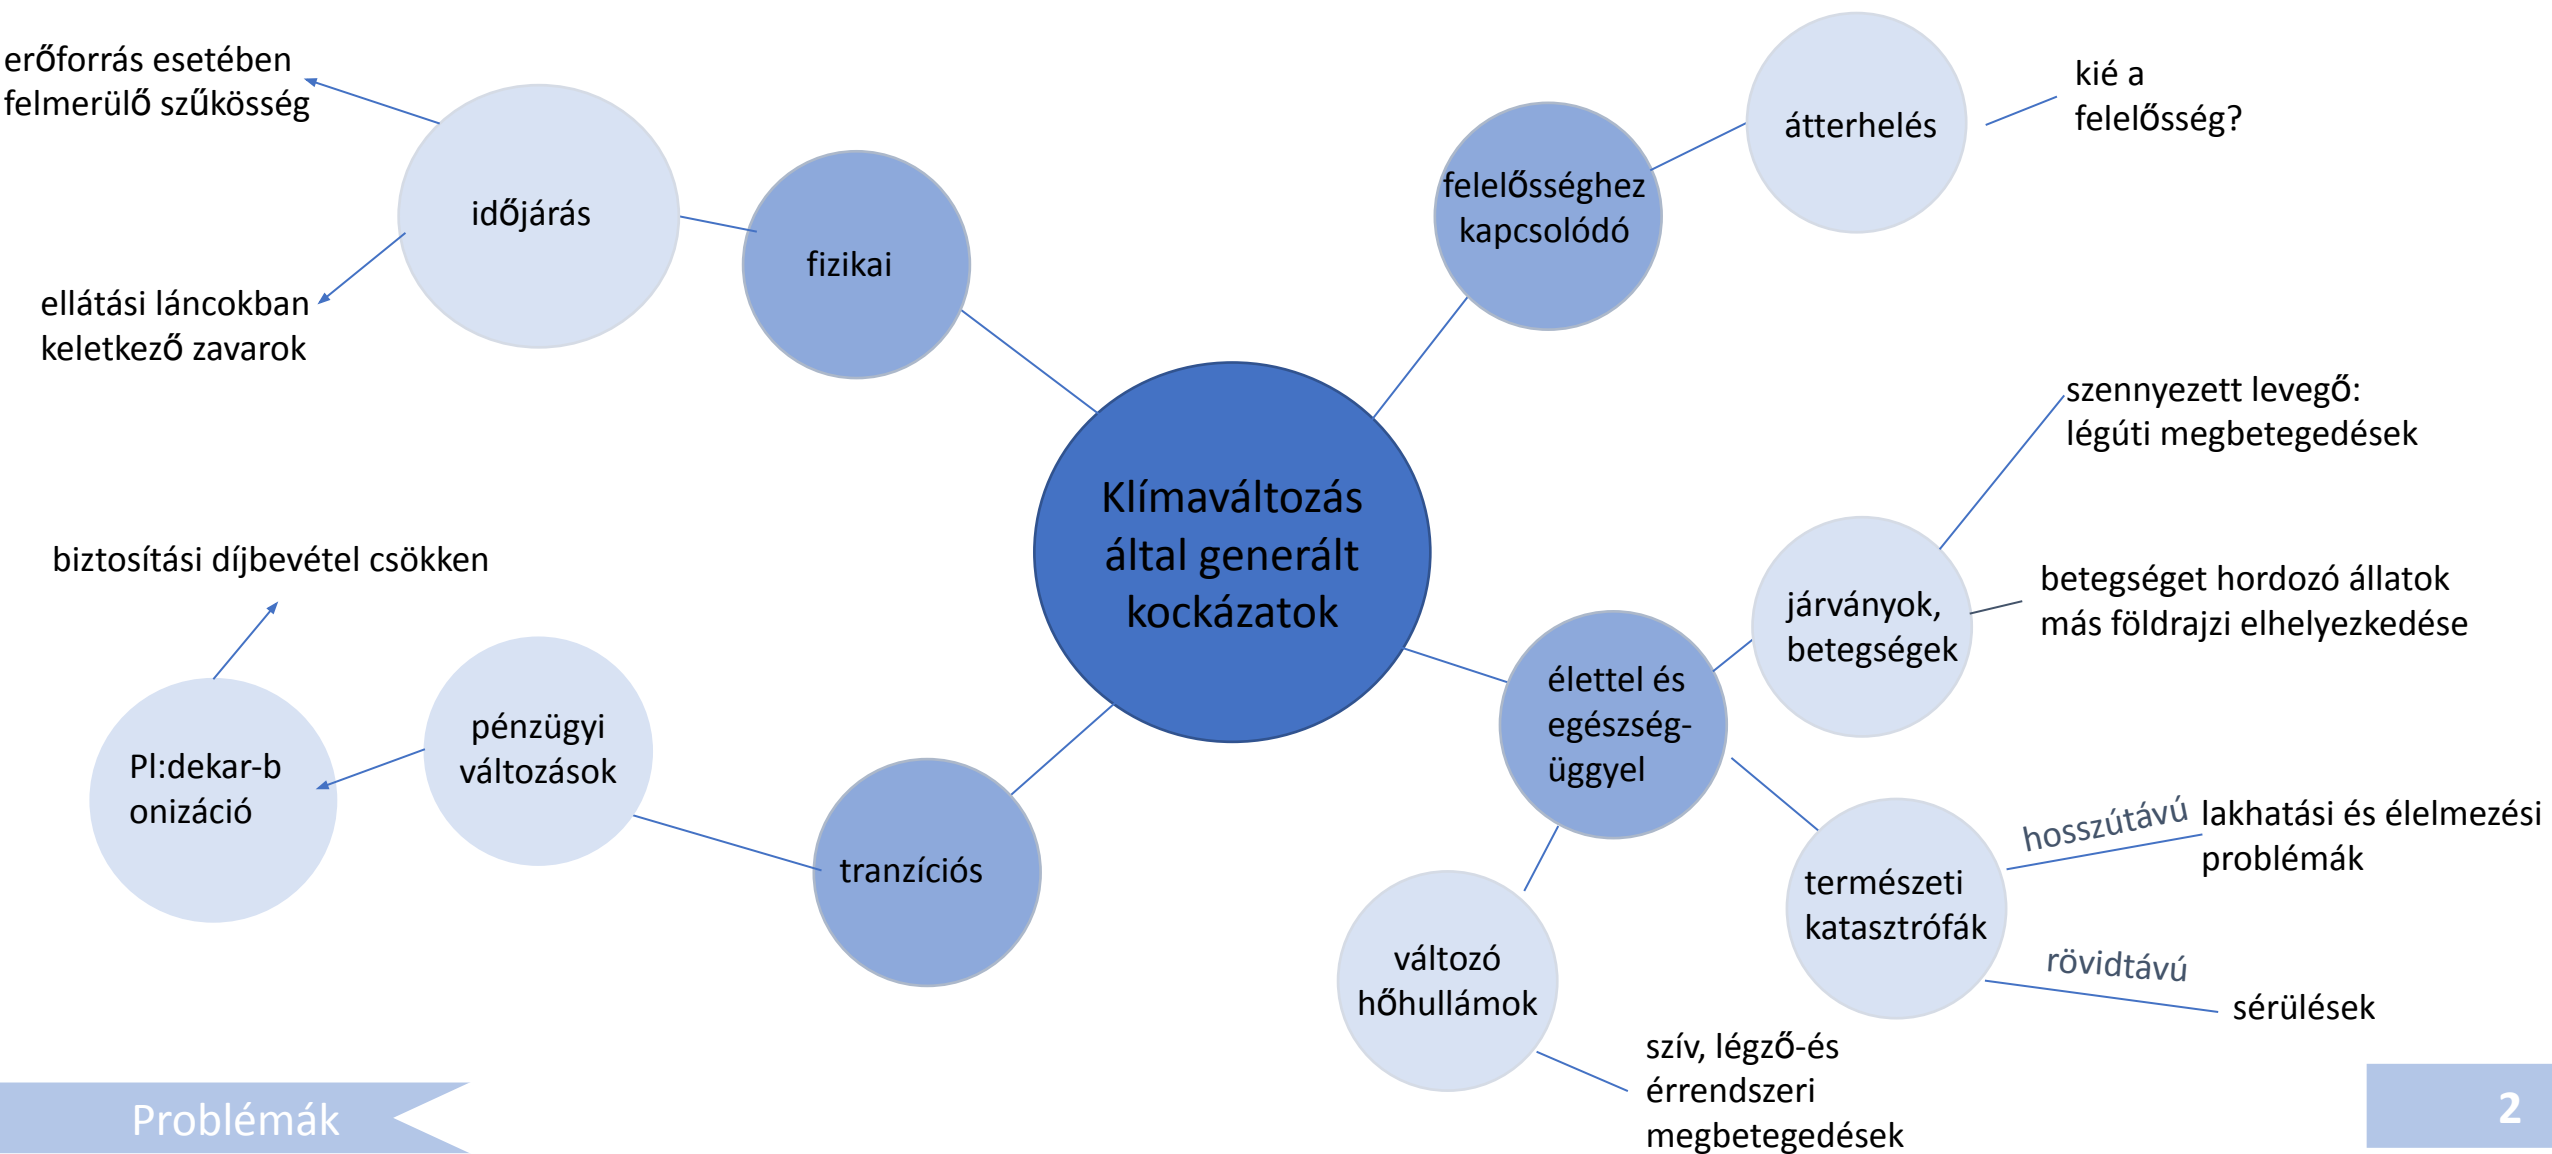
Klímaváltozás által generált kockázatok

fizikai

időjárás

erőforrás esetében felmerülő szűkösség

ellátási láncokban keletkező zavarok

felelősséghez kapcsolódó

átterhelés

kié a felelősség?

tranzíciós

pénzügyi változások

Pl:dekar-b onizáció

biztosítási díjbevétel csökken

élettel és egészség-üggyel

járványok, betegségek

szennyezett levegő: légúti megbetegedések

betegséget hordozó állatok más földrajzi elhelyezkedése

természeti katasztrófák

hosszútávú

lakhatási és élelmezési problémák

rövidtávú

sérülések

változó hőhullámok

szív, légző-és érrendszeri megbetegedések

Problémák

2